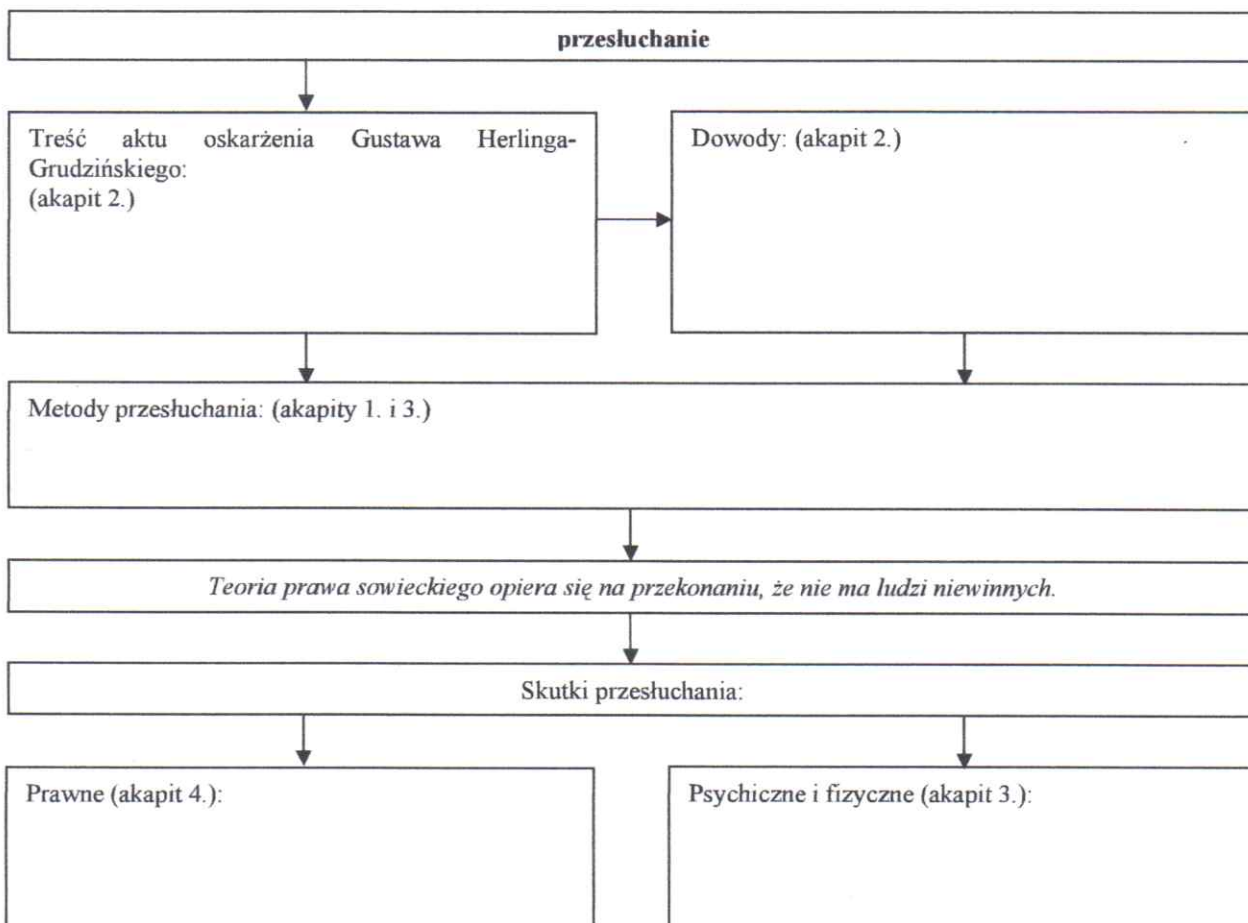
przesłuchanie

Treść aktu oskarżenia Gustawa Herlinga-Grudzińskiego:
(akapit 2.)

Dowody: (akapit 2.)

Metody przesłuchania: (akapity 1. i 3.)

*Teoria prawa sowieckiego opiera się na przekonaniu, że nie ma ludzi niewinnych.*

Skutki przesłuchania:

Prawne (akapit 4.):

Psychiczne i fizyczne (akapit 3.):